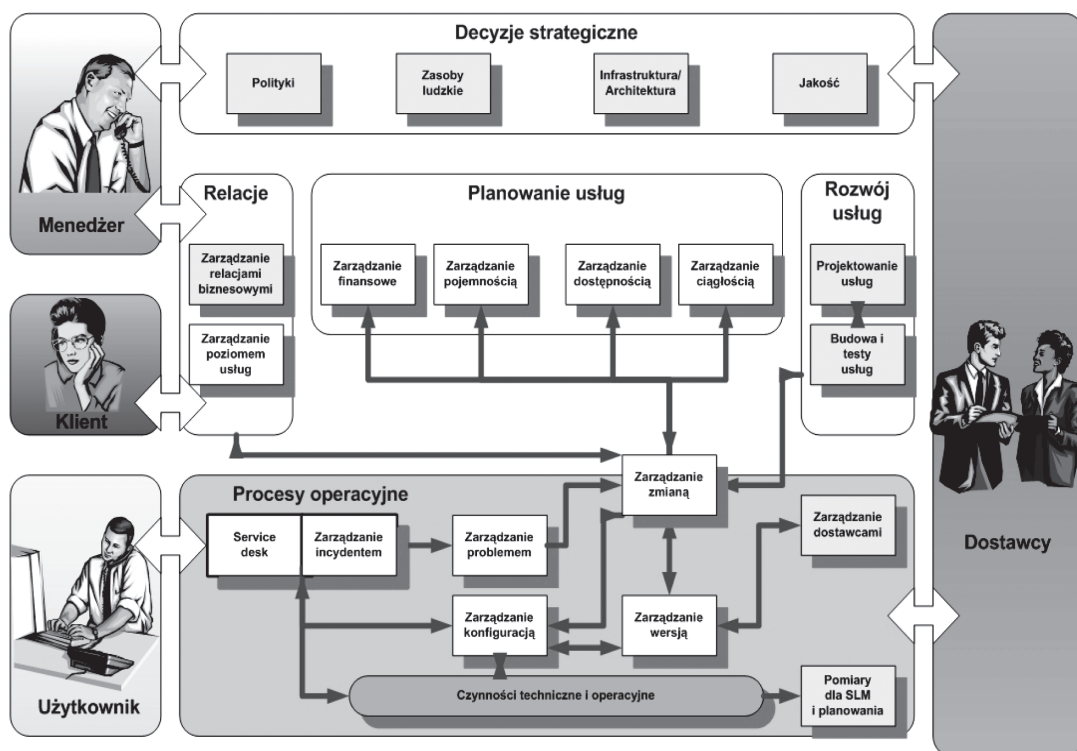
Decyzje strategiczne

Polityki

Zasoby ludzkie

Infrastruktura/ Architektura

Jakość

Menedżer

Relacje

Zarządzanie relacjami biznesowymi

Zarządzanie poziomem usług

Planowanie usług

Zarządzanie finansowe

Zarządzanie pojemnością

Zarządzanie dostępnością

Zarządzanie ciągłością

Rozwój usług

Projektowanie usług

Budowa i testy usług

Klient

Dostawcy

Zarządzanie zmianą

Procesy operacyjne

Service desk

Zarządzanie incydentem

Zarządzanie problemem

Zarządzanie dostawcami

Zarządzanie konfiguracją

Zarządzanie wersją

Czynności techniczne i operacyjne

Pomiary dla SLM i planowania

Użytkownik